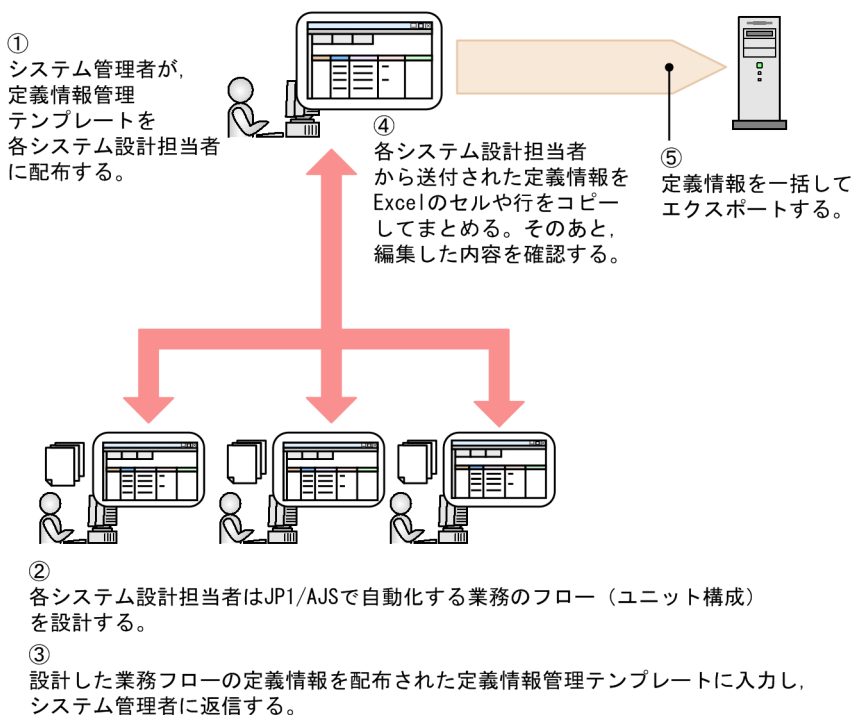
①
システム管理者が，定義情報管理テンプレートを各システム設計担当者に配布する。

④
各システム設計担当者から送付された定義情報をExcelのセルや行をコピーしてまとめる。そのあと，編集した内容を確認する。

⑤
定義情報を一括してエクスポートする。

②
各システム設計担当者はJP1/AJSで自動化する業務のフロー（ユニット構成）を設計する。

③
設計した業務フローの定義情報を配布された定義情報管理テンプレートに入力し，システム管理者に返信する。